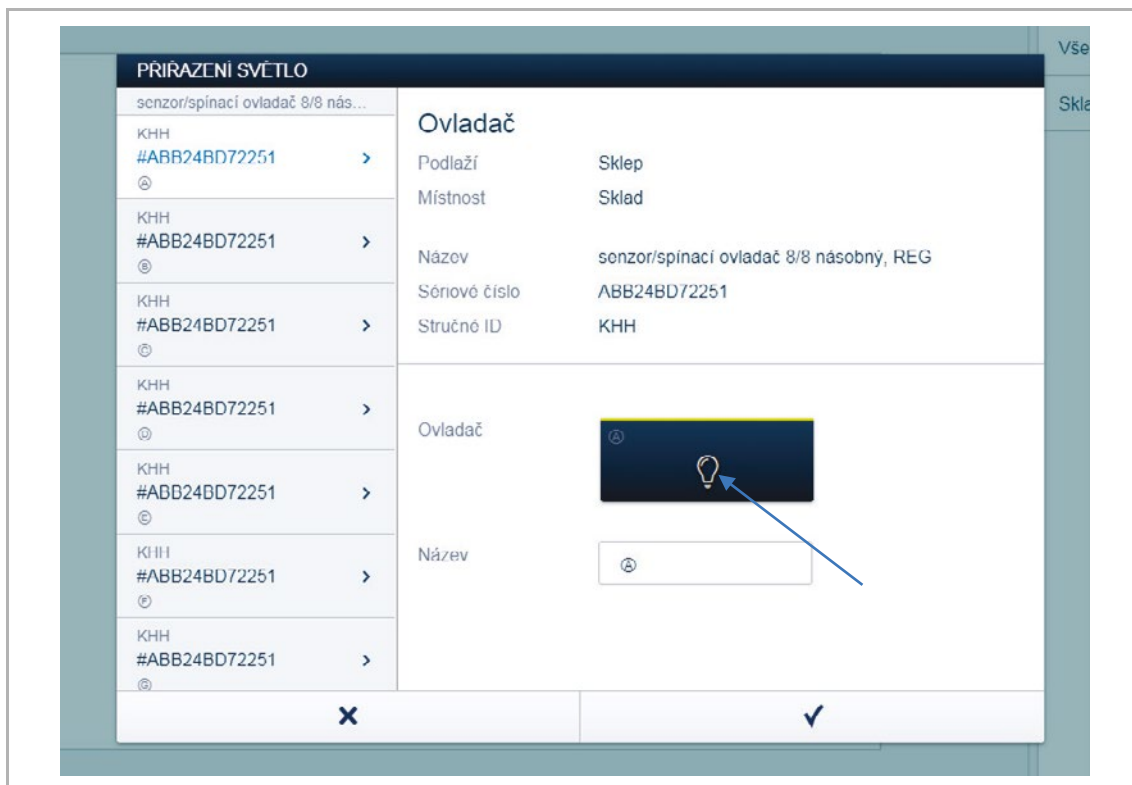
PŘIŘAZENÍ SVĚTLO

senzor/spínací ovladač 8/8 nás...

KHH
#ABB24BD72251 >
Ⓐ

KHH
#ABB24BD72251 >
Ⓑ

KHH
#ABB24BD72251 >
Ⓒ

KHH
#ABB24BD72251 >
Ⓓ

KHH
#ABB24BD72251 >
Ⓔ

KHH
#ABB24BD72251 >
Ⓕ

KHH
#ABB24BD72251 >
Ⓖ

Ovladač

| | |
|---|---|
| Podlaží | Sklep |
| Místnost | Sklad |
| Název | senzor/spínací ovladač 8/8 násobný, REG |
| Sériové číslo | ABB24BD72251 |
| Stručné ID | KHH |

Ovladač Ⓐ

Název Ⓐ

✕ ✓

Vše
Skla